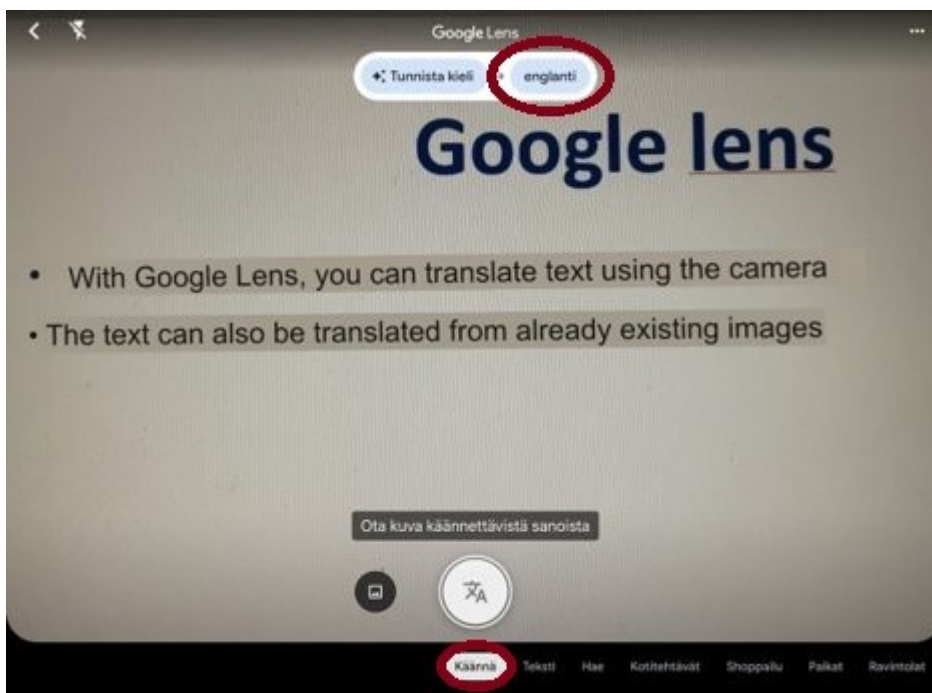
Google Lens

Tunnista kieli

englanti

Google lens

• With Google Lens, you can translate text using the camera

• The text can also be translated from already existing images

Ota kuva käännettävistä sanoista

Käännä Teksti Hae Kotitehtävät Shoppailu Paikat Ravintolat